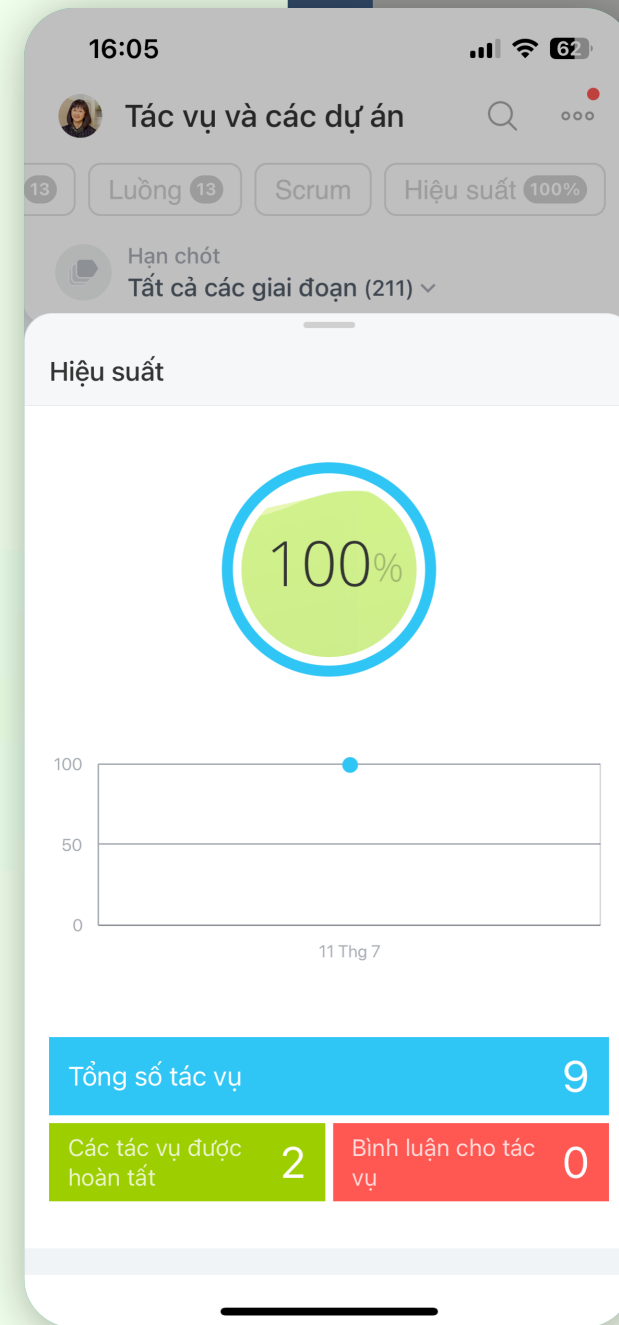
16:05

62

Tác vụ và các dự án

13 Luồng 13 Scrum Hiệu suất 100%

Hạn chót
Tất cả các giai đoạn (211)

Hiệu suất

100%

100
50
0

11 Thg 7

Tổng số tác vụ 9

Các tác vụ được hoàn tất 2

Bình luận cho tác vụ 0